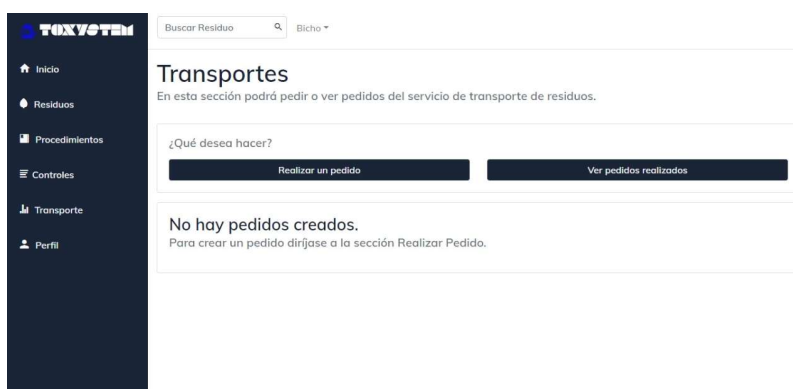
TOXYSTEM

Inicio

Residuos

Procedimientos

Controles

Transporte

Perfil

Buscar Residuo

Bicho

Transportes

En esta sección podrá pedir o ver pedidos del servicio de transporte de residuos.

¿Qué desea hacer?

Realizar un pedido

Ver pedidos realizados

No hay pedidos creados.

Para crear un pedido diríjase a la sección Realizar Pedido.